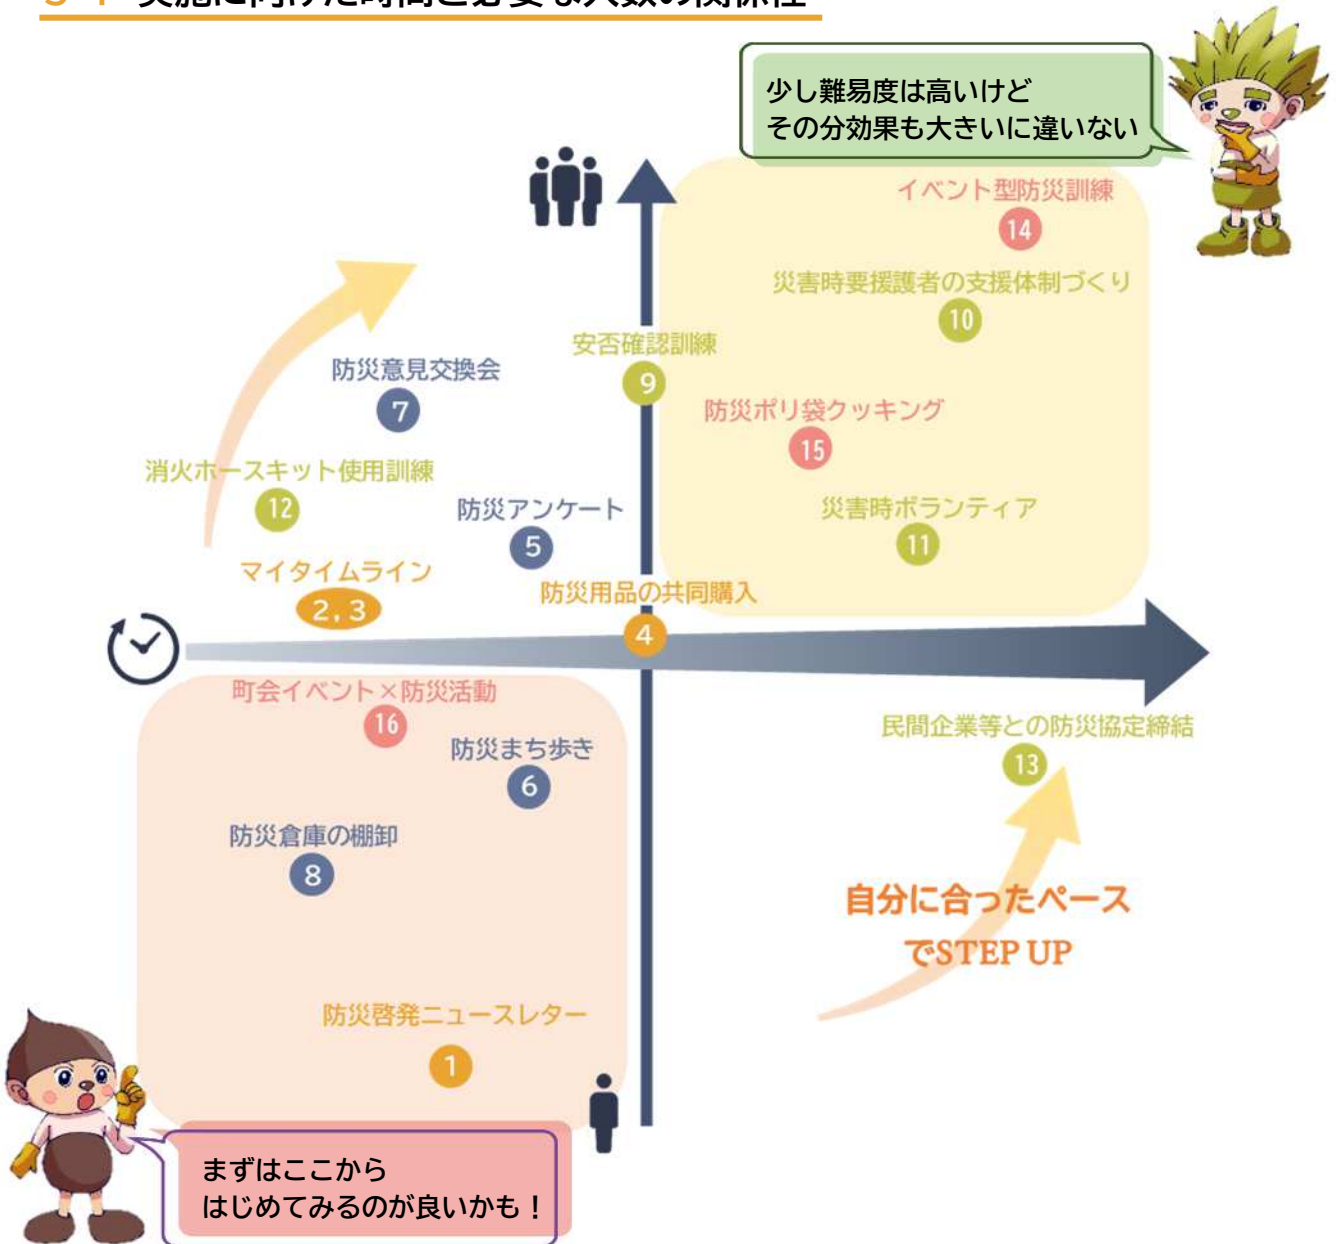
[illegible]

少し難易度は高いけど
その分効果も大きいに違いない

イベント型防災訓練
14

災害時要援護者の支援体制づくり
10

安否確認訓練
9

防災意見交換会
7

防災ポリ袋クッキング
15

消火ホースキット使用訓練
12

防災アンケート
5

災害時ボランティア
11

マイタイムライン
2,3

防災用品の共同購入
4

町会イベント×防災活動
16

防災まち歩き
6

民間企業等との防災協定締結
13

防災倉庫の棚卸
8

自分に合ったペース
でSTEP UP

防災啓発ニュースレター
1

まずはここから
はじめてみるのが良いかも！